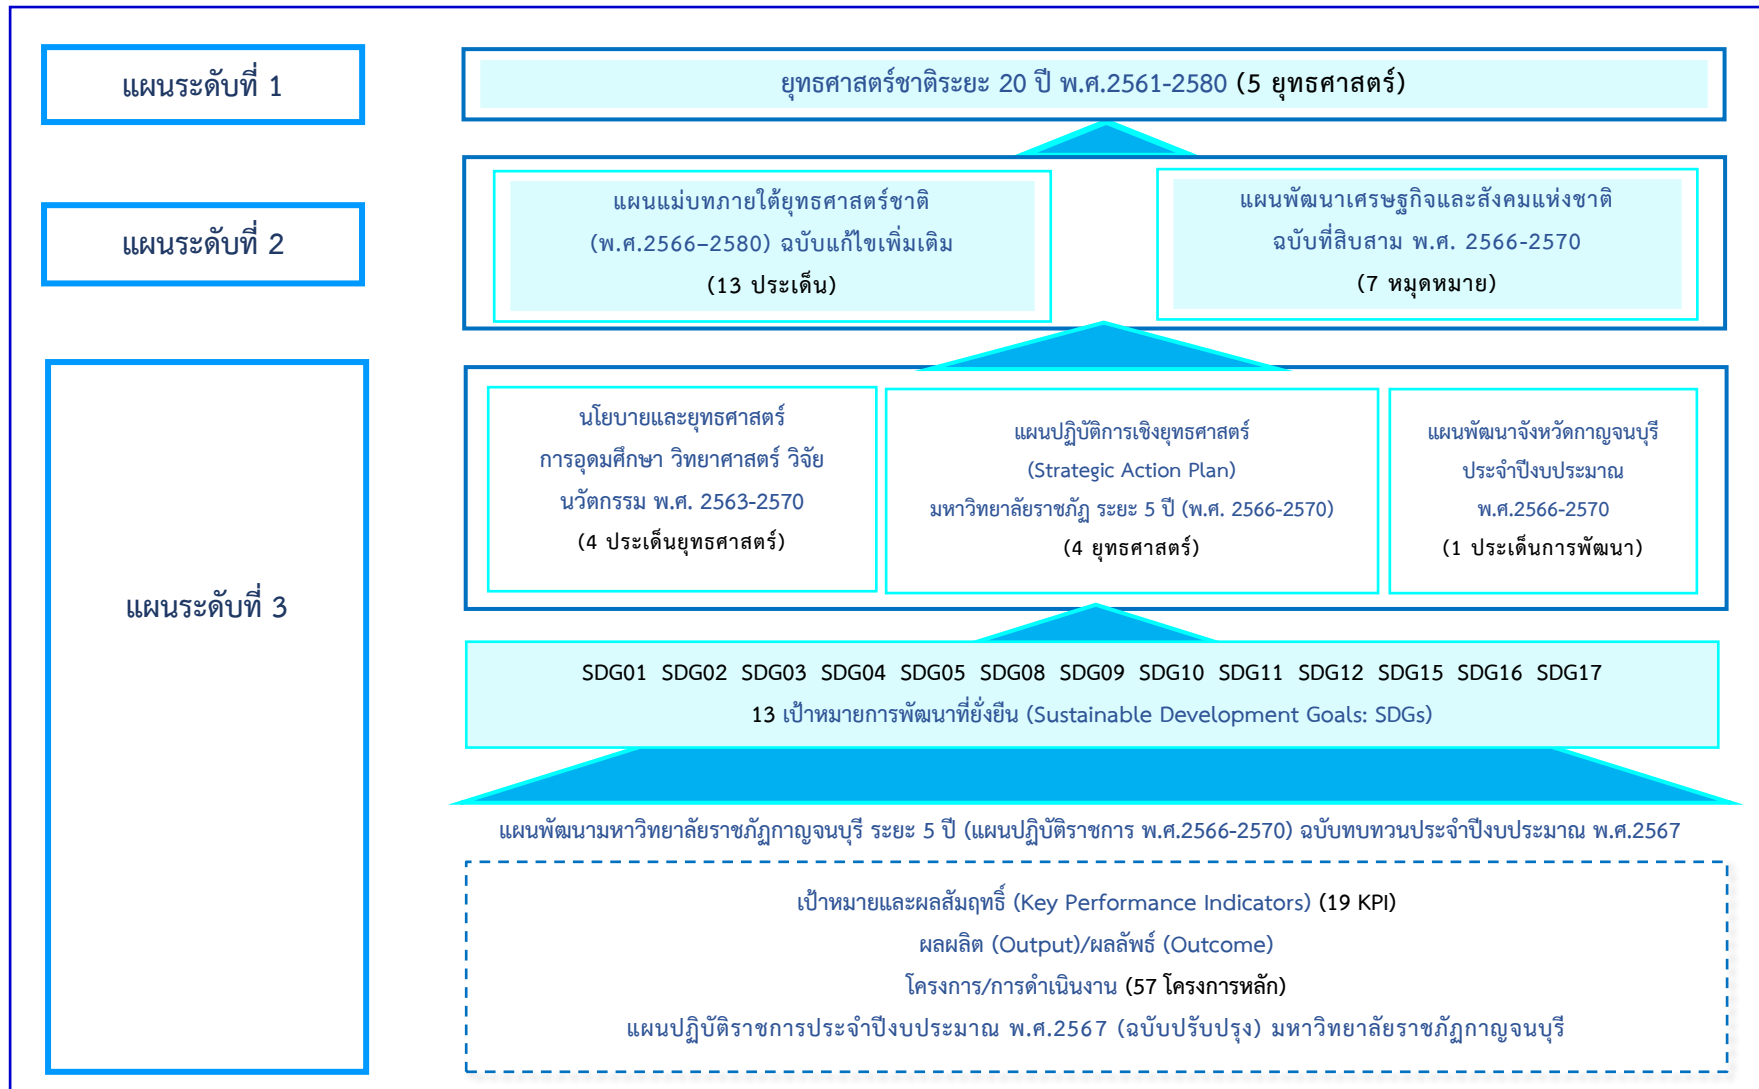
แผนระดับที่ 1

แผนระดับที่ 2

แผนระดับที่ 3

ยุทธศาสตร์ชาติระยะ 20 ปี พ.ศ.2561-2580 (5 ยุทธศาสตร์)

แผนแม่บทภายใต้ยุทธศาสตร์ชาติ (พ.ศ.2566–2580) ฉบับแก้ไขเพิ่มเติม (13 ประเด็น)

แผนพัฒนาเศรษฐกิจและสังคมแห่งชาติ ฉบับที่สิบสาม พ.ศ. 2566-2570 (7 หมุดหมาย)

นโยบายและยุทธศาสตร์ การอุดมศึกษา วิทยาศาสตร์ วิจัย นวัตกรรม พ.ศ. 2563-2570 (4 ประเด็นยุทธศาสตร์)

แผนปฏิบัติการเชิงยุทธศาสตร์ (Strategic Action Plan) มหาวิทยาลัยราชภัฏ ระยะ 5 ปี (พ.ศ. 2566-2570) (4 ยุทธศาสตร์)

แผนพัฒนาจังหวัดกาญจนบุรี ประจำปีงบประมาณ พ.ศ.2566-2570 (1 ประเด็นการพัฒนา)

SDG01 SDG02 SDG03 SDG04 SDG05 SDG08 SDG09 SDG10 SDG11 SDG12 SDG15 SDG16 SDG17
13 เป้าหมายการพัฒนาที่ยั่งยืน (Sustainable Development Goals: SDGs)

แผนพัฒนามหาวิทยาลัยราชภัฏกาญจนบุรี ระยะ 5 ปี (แผนปฏิบัติราชการ พ.ศ.2566-2570) ฉบับทบทวนประจำปีงบประมาณ พ.ศ.2567

เป้าหมายและผลสัมฤทธิ์ (Key Performance Indicators) (19 KPI)
ผลผลิต (Output)/ผลลัพธ์ (Outcome)
โครงการ/การดำเนินงาน (57 โครงการหลัก)
แผนปฏิบัติราชการประจำปีงบประมาณ พ.ศ.2567 (ฉบับปรับปรุง) มหาวิทยาลัยราชภัฏกาญจนบุรี